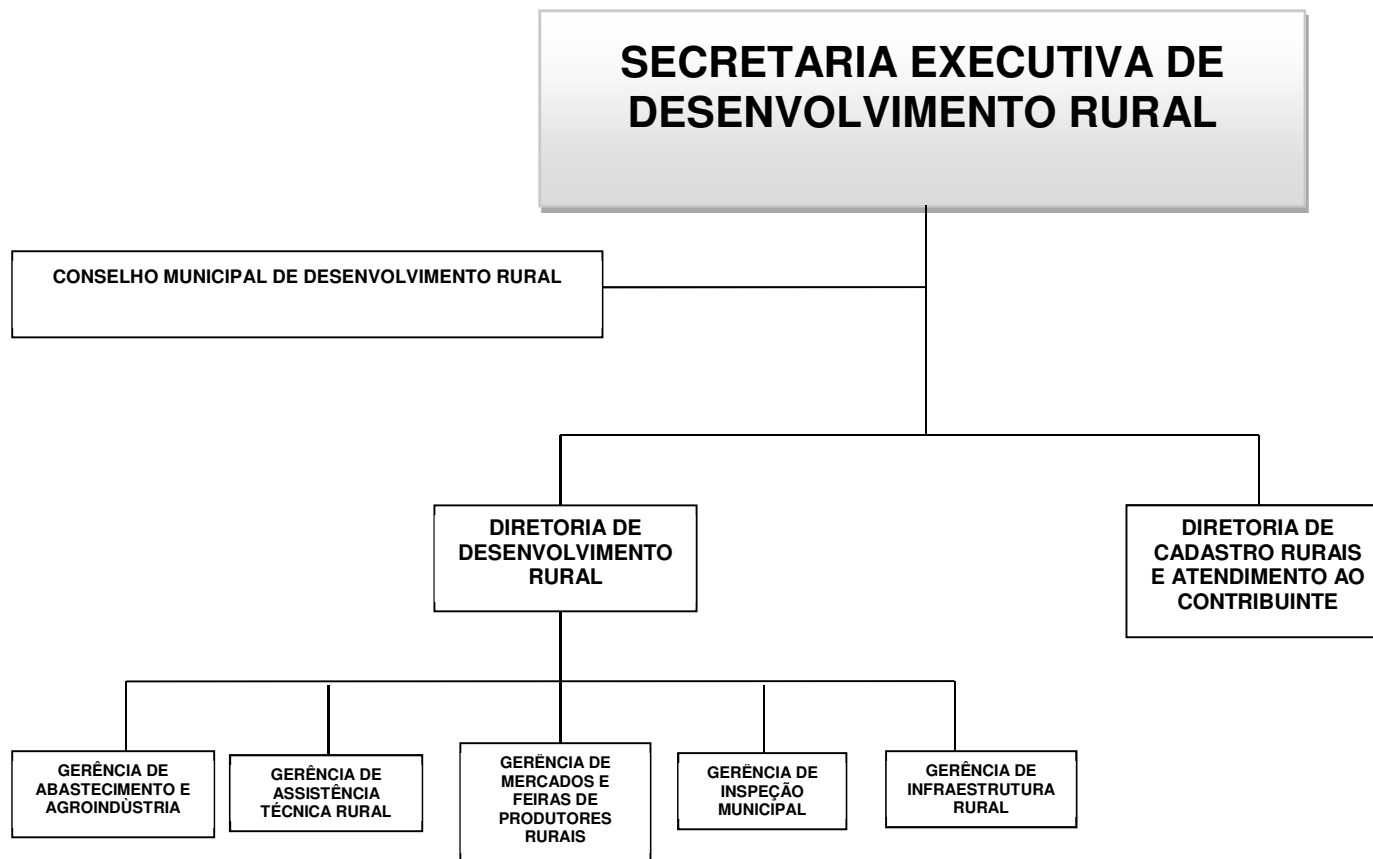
SECRETARIA EXECUTIVA DE DESENVOLVIMENTO RURAL

CONSELHO MUNICIPAL DE DESENVOLVIMENTO RURAL

DIRETORIA DE DESENVOLVIMENTO RURAL

DIRETORIA DE CADASTRO RURAIS E ATENDIMENTO AO CONTRIBUINTE

GERÊNCIA DE ABASTECIMENTO E AGROINDÚSTRIA

GERÊNCIA DE ASSISTÊNCIA TÉCNICA RURAL

GERÊNCIA DE MERCADOS E FEIRAS DE PRODUTORES RURAIS

GERÊNCIA DE INSPEÇÃO MUNICIPAL

GERÊNCIA DE INFRAESTRUTURA RURAL